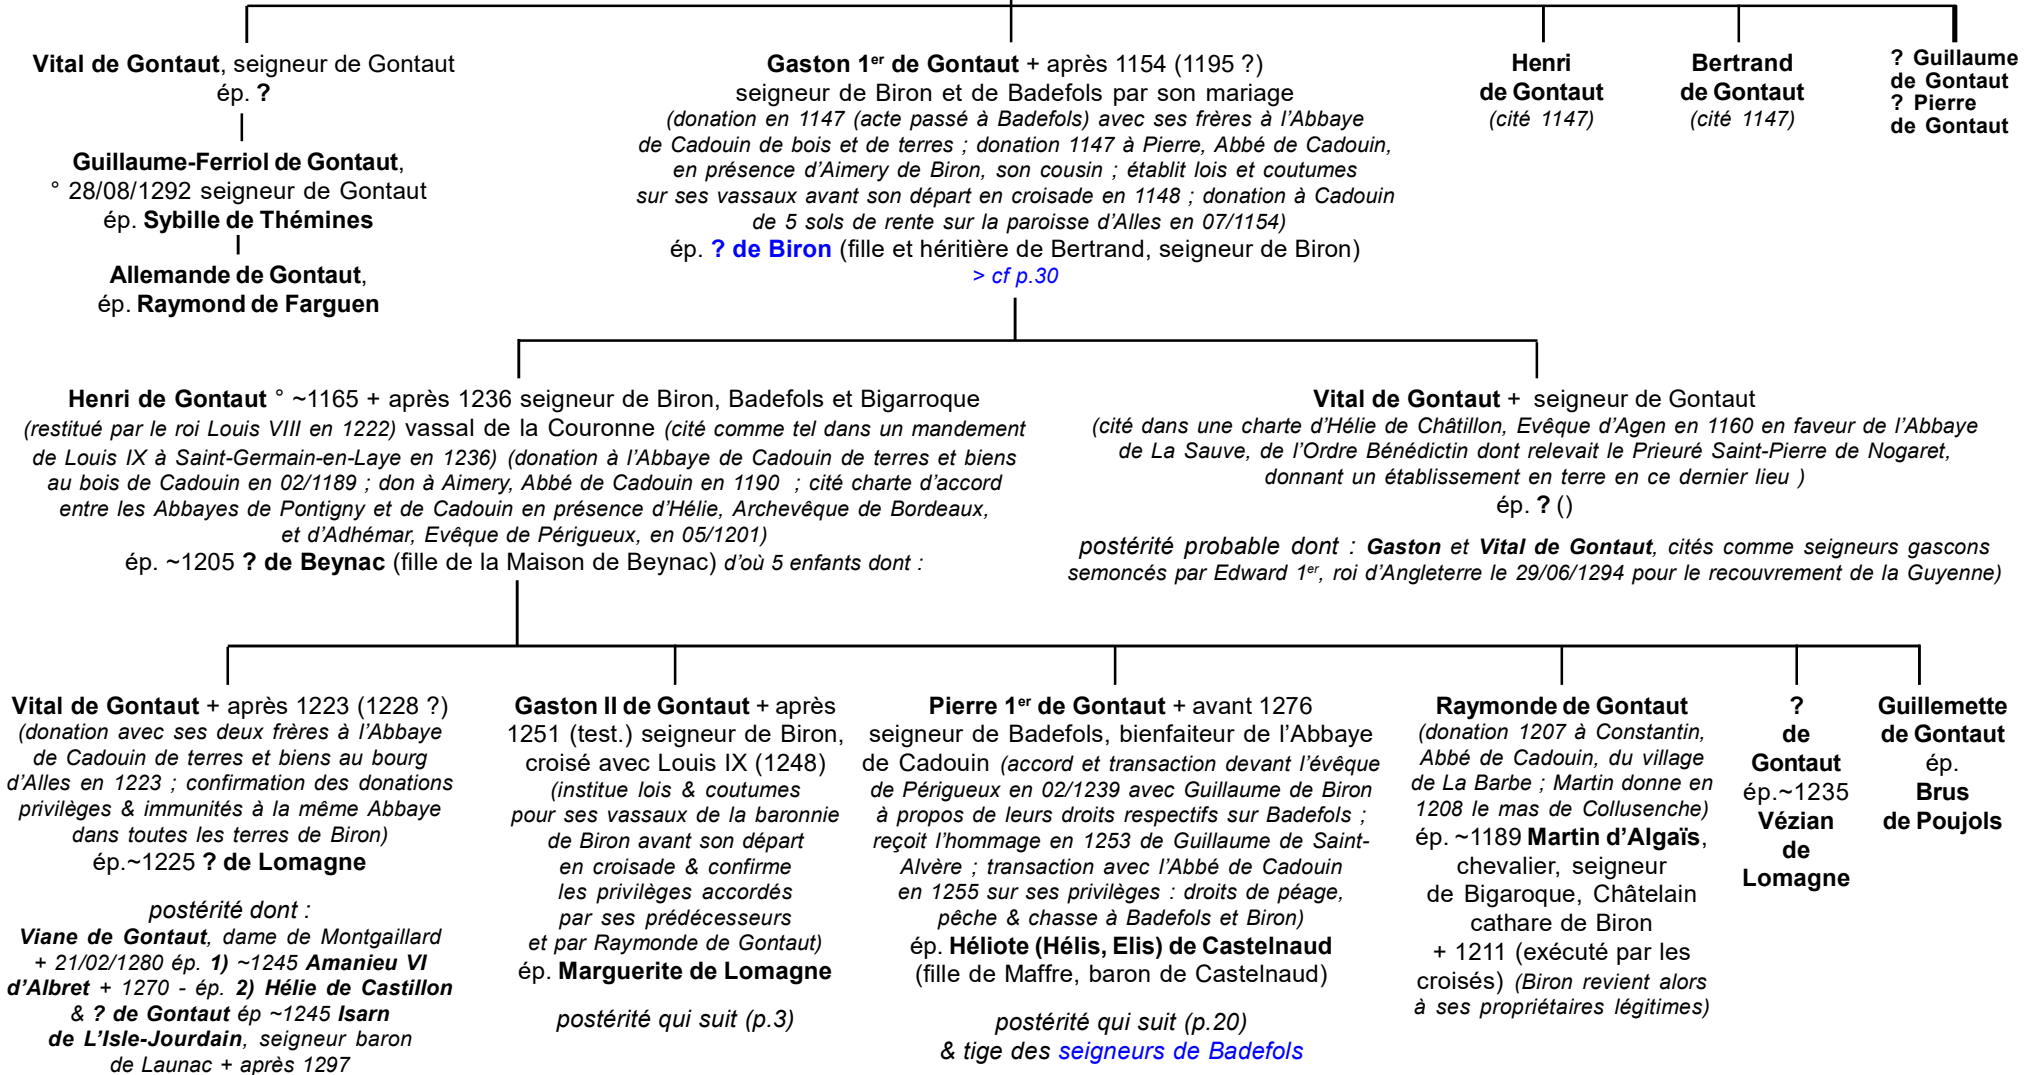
Vital de Gontaut, seigneur de Gontaut
ép. ?

Guillaume-Ferriol de Gontaut, ° 28/08/1292 seigneur de Gontaut
ép. Sybille de Thémines

Allemande de Gontaut, ép. Raymond de Farguen

Gaston 1$^{er}$ de Gontaut + après 1154 (1195 ?)
seigneur de Biron et de Badefols par son mariage
(donation en 1147 (acte passé à Badefols) avec ses frères à l'Abbaye de Cadouin de bois et de terres ; donation 1147 à Pierre, Abbé de Cadouin, en présence d'Aimery de Biron, son cousin ; établit lois et coutumes sur ses vassaux avant son départ en croisade en 1148 ; donation à Cadouin de 5 sols de rente sur la paroisse d'Alles en 07/1154)
ép. ? de Biron (fille et héritière de Bertrand, seigneur de Biron)
> cf p.30

Henri de Gontaut
(cité 1147)

Bertrand de Gontaut
(cité 1147)

? Guillaume de Gontaut
? Pierre de Gontaut

Henri de Gontaut ° ~1165 + après 1236 seigneur de Biron, Badefols et Bigarroque (restitué par le roi Louis VIII en 1222) vassal de la Couronne (cité comme tel dans un mandement de Louis IX à Saint-Germain-en-Laye en 1236) (donation à l'Abbaye de Cadouin de terres et biens au bois de Cadouin en 02/1189 ; don à Aimery, Abbé de Cadouin en 1190 ; cité charte d'accord entre les Abbayes de Pontigny et de Cadouin en présence d'Hélie, Archevêque de Bordeaux, et d'Adhémar, Evêque de Périgueux, en 05/1201)
ép. ~1205 ? de Beynac (fille de la Maison de Beynac) d'où 5 enfants dont :

Vital de Gontaut + seigneur de Gontaut
(cité dans une charte d'Hélie de Châtillon, Evêque d'Agen en 1160 en faveur de l'Abbaye de La Sauve, de l'Ordre Bénédictin dont relevait le Prieuré Saint-Pierre de Nogaret, donnant un établissement en terre en ce dernier lieu )
ép. ? ()
postérité probable dont : Gaston et Vital de Gontaut, cités comme seigneurs gascons semoncés par Edward 1$^{er}$, roi d'Angleterre le 29/06/1294 pour le recouvrement de la Guyenne)

Vital de Gontaut + après 1223 (1228 ?)
(donation avec ses deux frères à l'Abbaye de Cadouin de terres et biens au bourg d'Alles en 1223 ; confirmation des donations privilèges & immunités à la même Abbaye dans toutes les terres de Biron)
ép.~1225 ? de Lomagne

postérité dont :
Viane de Gontaut, dame de Montgaillard + 21/02/1280 ép. 1) ~1245 Amanieu VI d'Albret + 1270 - ép. 2) Hélie de Castillon & ? de Gontaut ép ~1245 Isarn de L'Isle-Jourdain, seigneur baron de Launac + après 1297

Gaston II de Gontaut + après 1251 (test.) seigneur de Biron, croisé avec Louis IX (1248)
(institue lois & coutumes pour ses vassaux de la baronnie de Biron avant son départ en croisade & confirme les privilèges accordés par ses prédécesseurs et par Raymonde de Gontaut)
ép. Marguerite de Lomagne

postérité qui suit (p.3)

Pierre 1$^{er}$ de Gontaut + avant 1276
seigneur de Badefols, bienfaiteur de l'Abbaye de Cadouin (accord et transaction devant l'évêque de Périgueux en 02/1239 avec Guillaume de Biron à propos de leurs droits respectifs sur Badefols ; reçoit l'hommage en 1253 de Guillaume de Saint-Alvère ; transaction avec l'Abbé de Cadouin en 1255 sur ses privilèges : droits de péage, pêche & chasse à Badefols et Biron)
ép. Héliote (Hélis, Elis) de Castelnaud
(fille de Maffre, baron de Castelnaud)

postérité qui suit (p.20)
& tige des seigneurs de Badefols

Raymonde de Gontaut
(donation 1207 à Constantin, Abbé de Cadouin, du village de La Barbe ; Martin donne en 1208 le mas de Collusenche)
ép. ~1189 Martin d'Algaïs, chevalier, seigneur de Bigaroque, Châtelain cathare de Biron
+ 1211 (exécuté par les croisés) (Biron revient alors à ses propriétaires légitimes)

? de Gontaut
ép.~1235 Vézian de Lomagne

Guillemette de Gontaut
ép. Brus de Poujols